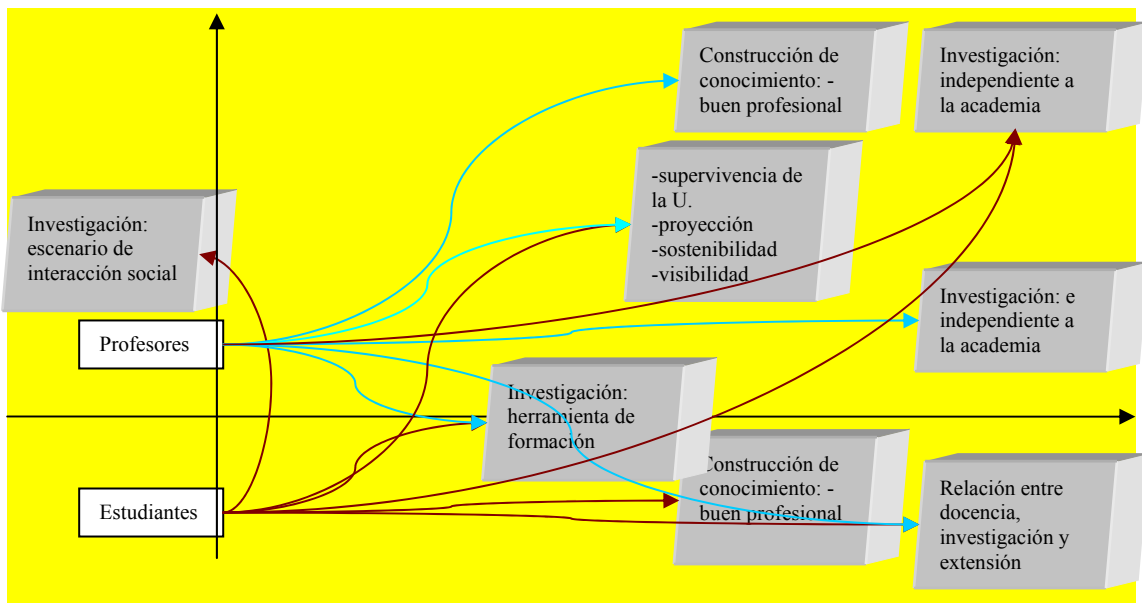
Construcción de conocimiento: - buen profesional

Investigación: independiente a la academia

-supervivencia de la U.
-proyección
-sostenibilidad
-visibilidad

Investigación: escenario de interacción social

Profesores

Investigación: e independiente a la academia

Investigación: herramienta de formación

Construcción de conocimiento: - buen profesional

Estudiantes

Relación entre docencia, investigación y extensión